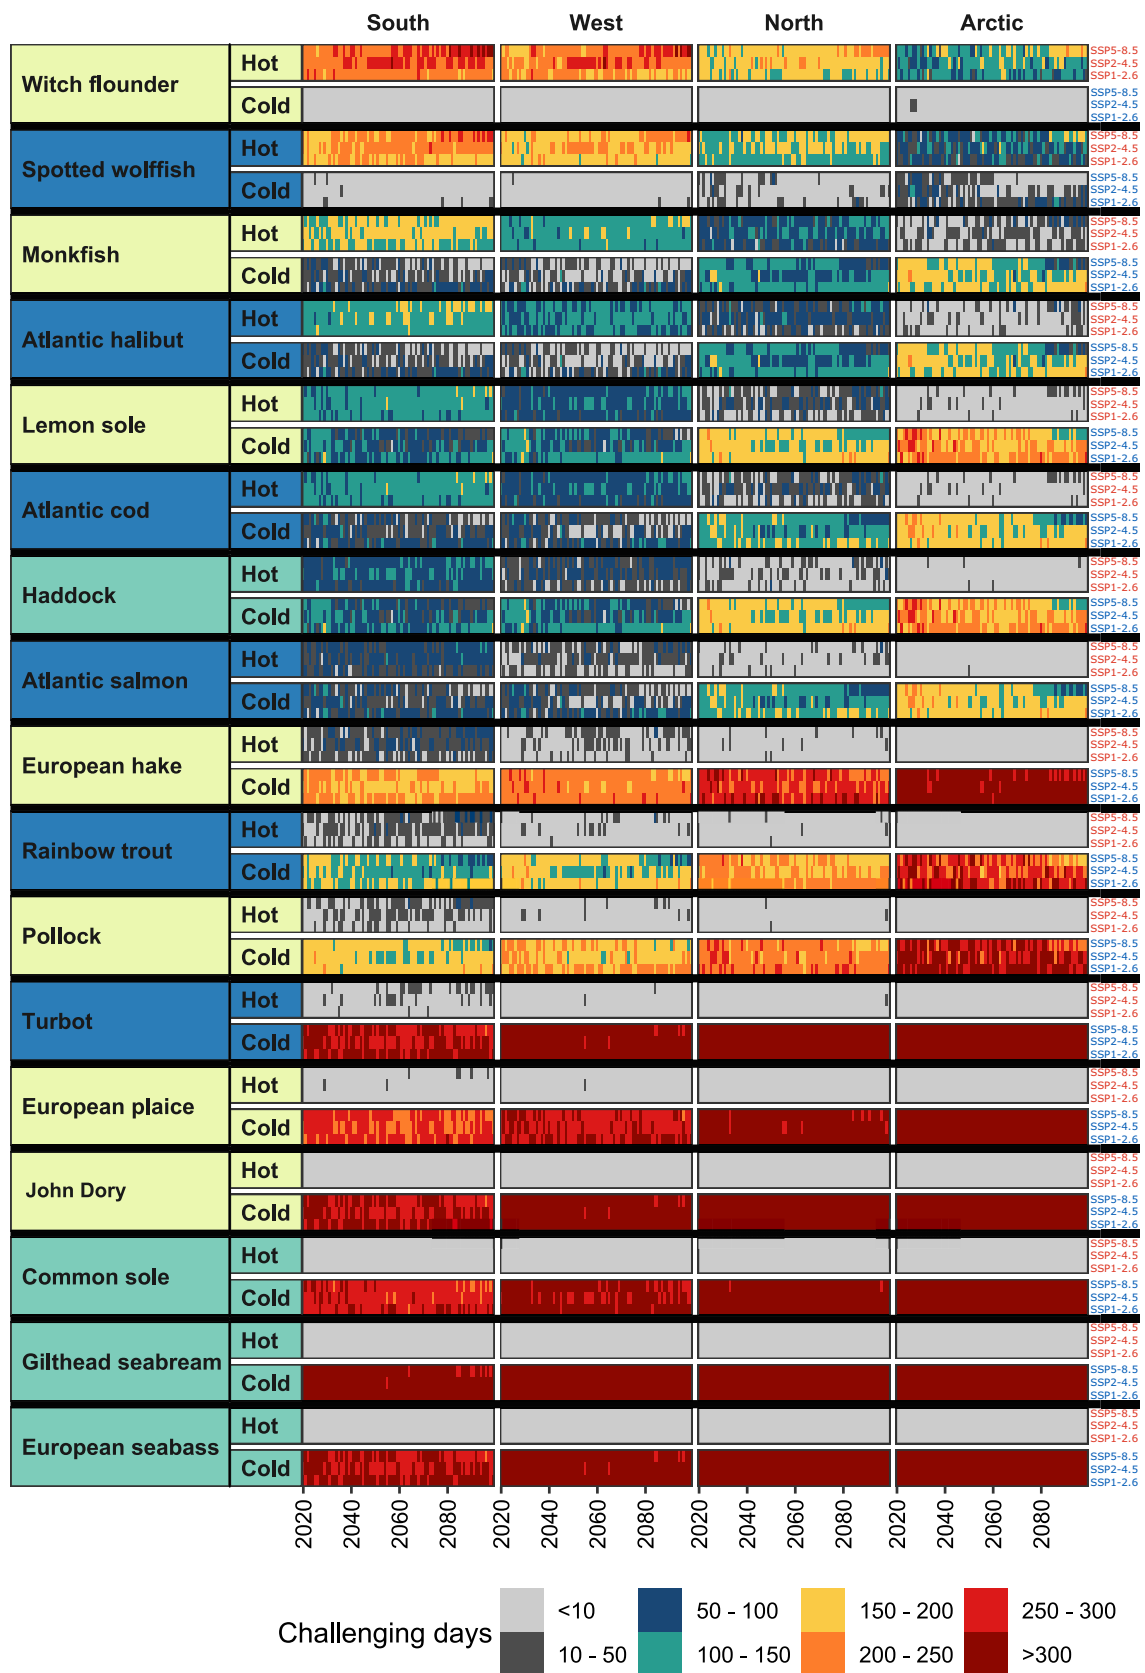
South West North Arctic

Witch flounder
Hot
SSP5-8.5
SSP2-4.5
SSP1-2.6
Cold
SSP5-8.5
SSP2-4.5
SSP1-2.6

Spotted wolffish
Hot
SSP5-8.5
SSP2-4.5
SSP1-2.6
Cold
SSP5-8.5
SSP2-4.5
SSP1-2.6

Monkfish
Hot
SSP5-8.5
SSP2-4.5
SSP1-2.6
Cold
SSP5-8.5
SSP2-4.5
SSP1-2.6

Atlantic halibut
Hot
SSP5-8.5
SSP2-4.5
SSP1-2.6
Cold
SSP5-8.5
SSP2-4.5
SSP1-2.6

Lemon sole
Hot
SSP5-8.5
SSP2-4.5
SSP1-2.6
Cold
SSP5-8.5
SSP2-4.5
SSP1-2.6

Atlantic cod
Hot
SSP5-8.5
SSP2-4.5
SSP1-2.6
Cold
SSP5-8.5
SSP2-4.5
SSP1-2.6

Haddock
Hot
SSP5-8.5
SSP2-4.5
SSP1-2.6
Cold
SSP5-8.5
SSP2-4.5
SSP1-2.6

Atlantic salmon
Hot
SSP5-8.5
SSP2-4.5
SSP1-2.6
Cold
SSP5-8.5
SSP2-4.5
SSP1-2.6

European hake
Hot
SSP5-8.5
SSP2-4.5
SSP1-2.6
Cold
SSP5-8.5
SSP2-4.5
SSP1-2.6

Rainbow trout
Hot
SSP5-8.5
SSP2-4.5
SSP1-2.6
Cold
SSP5-8.5
SSP2-4.5
SSP1-2.6

Pollock
Hot
SSP5-8.5
SSP2-4.5
SSP1-2.6
Cold
SSP5-8.5
SSP2-4.5
SSP1-2.6

Turbot
Hot
SSP5-8.5
SSP2-4.5
SSP1-2.6
Cold
SSP5-8.5
SSP2-4.5
SSP1-2.6

European plaice
Hot
SSP5-8.5
SSP2-4.5
SSP1-2.6
Cold
SSP5-8.5
SSP2-4.5
SSP1-2.6

John Dory
Hot
SSP5-8.5
SSP2-4.5
SSP1-2.6
Cold
SSP5-8.5
SSP2-4.5
SSP1-2.6

Common sole
Hot
SSP5-8.5
SSP2-4.5
SSP1-2.6
Cold
SSP5-8.5
SSP2-4.5
SSP1-2.6

Gilthead seabream
Hot
SSP5-8.5
SSP2-4.5
SSP1-2.6
Cold
SSP5-8.5
SSP2-4.5
SSP1-2.6

European seabass
Hot
SSP5-8.5
SSP2-4.5
SSP1-2.6
Cold
SSP5-8.5
SSP2-4.5
SSP1-2.6

2020 2040 2060 2080 2020 2040 2060 2080 2020 2040 2060 2080 2020 2040 2060 2080

Challenging days
<10
10 - 50
50 - 100
100 - 150
150 - 200
200 - 250
250 - 300
>300